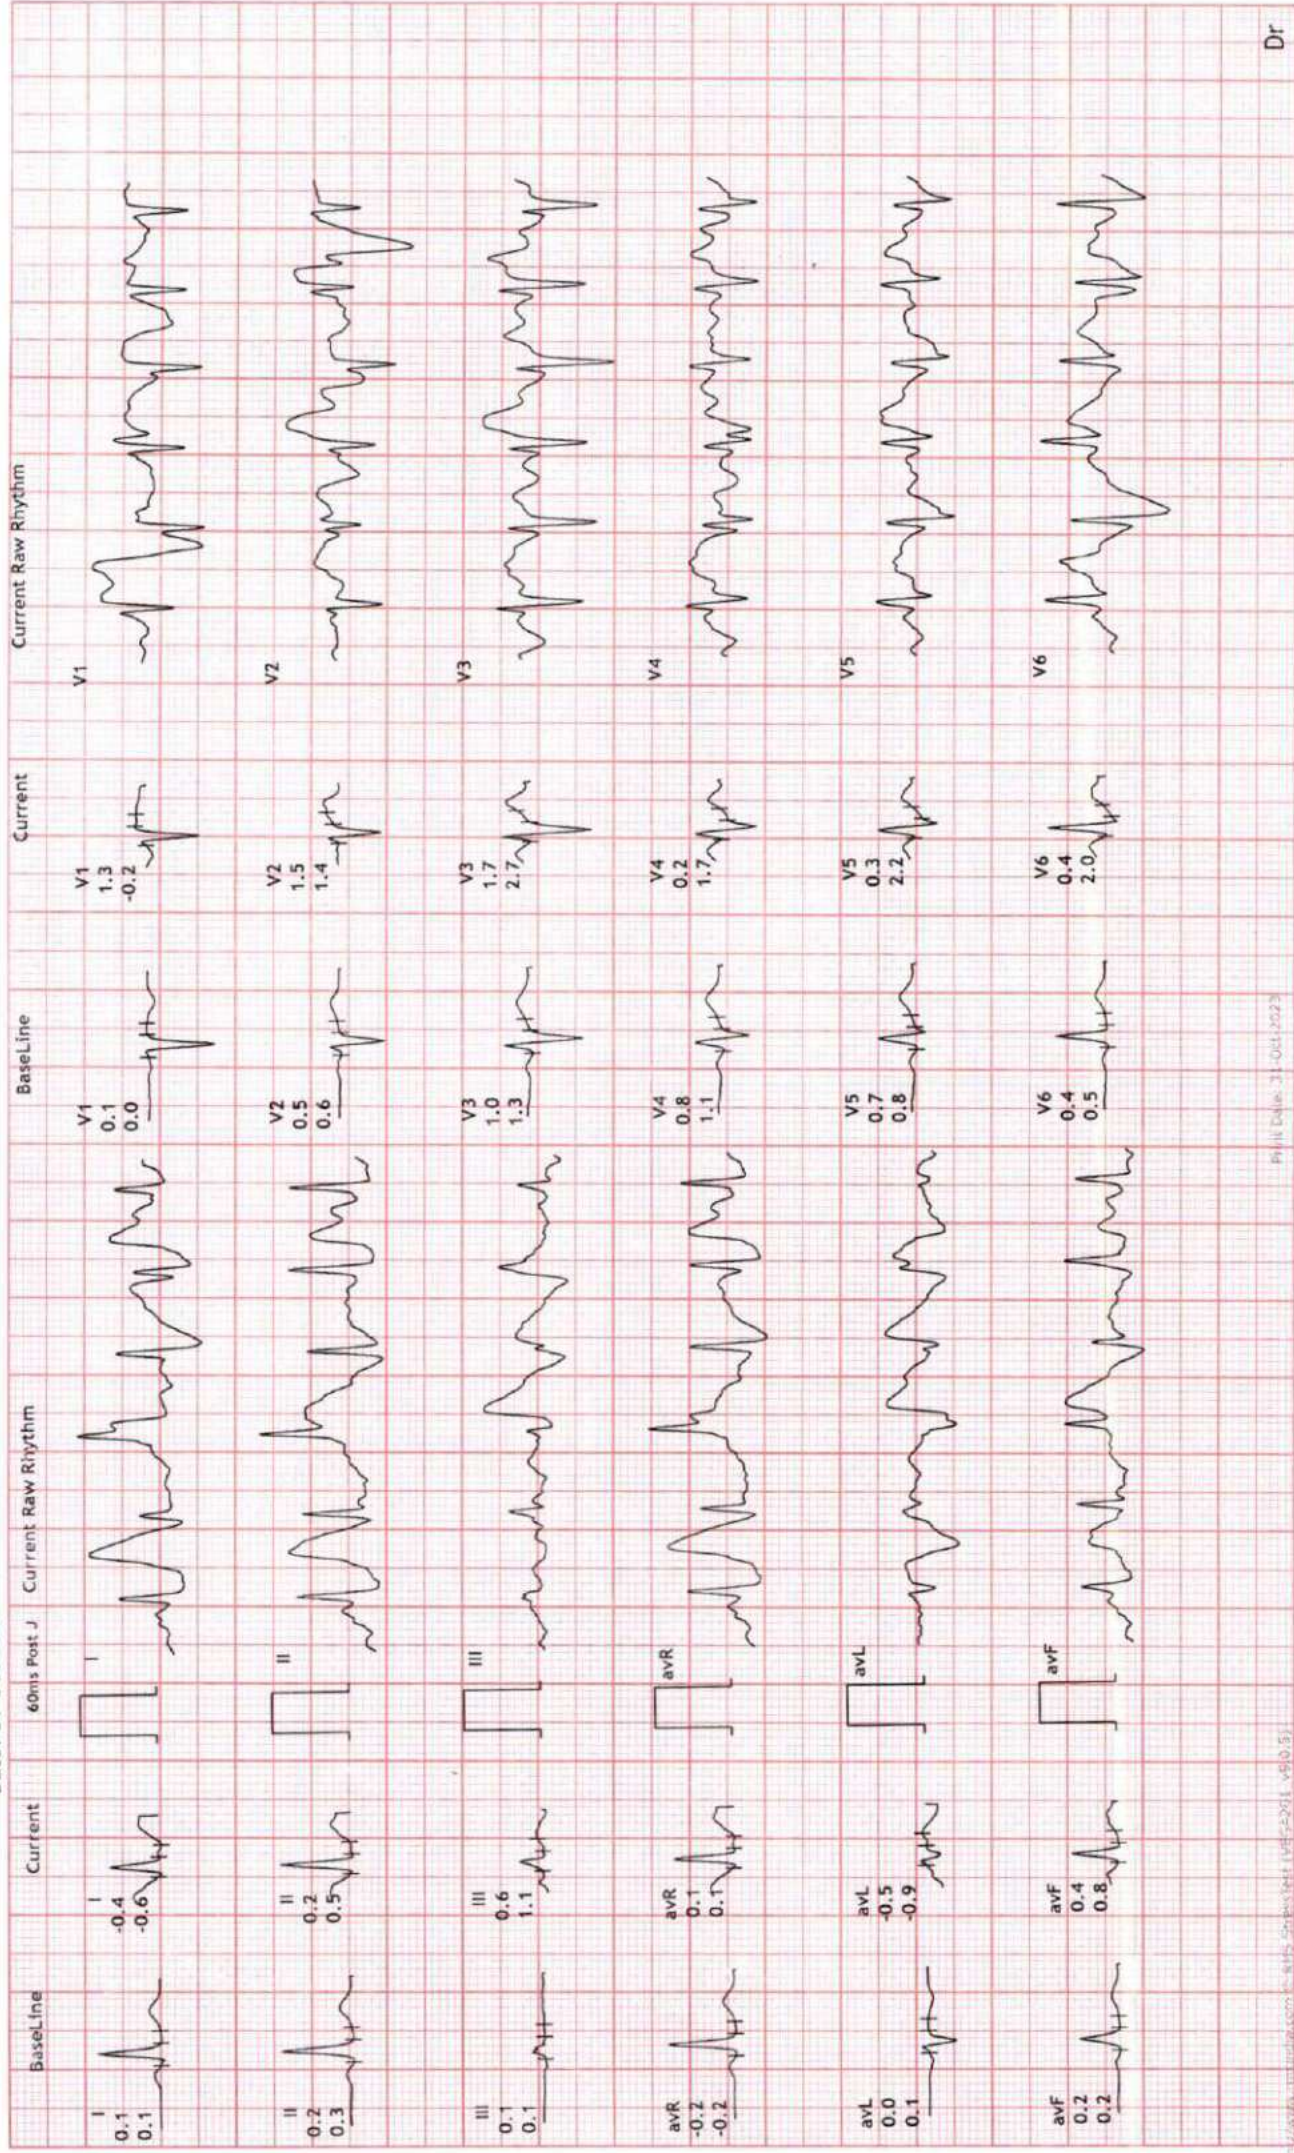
BaseLine

I
0.1
0.1

II
0.2
0.3

III
0.1
0.1

avR
-0.2
-0.2

avL
0.0
0.1

avF
0.2
0.2

Current

I
-0.4
-0.6

II
0.2
0.5

III
0.6
1.1

avR
0.1
0.1

avL
-0.5
-0.9

avF
0.4
0.8

60ms Post J

Current Raw Rhythm

I

II

III

avR

avL

avF

BaseLine

V1
0.1
0.0

V2
0.5
0.6

V3
1.0
1.3

V4
0.8
1.1

V5
0.7
0.8

V6
0.4
0.5

Current

V1
1.3
-0.2

V2
1.5
1.4

V3
1.7
2.7

V4
0.2
1.7

V5
0.3
2.2

V6
0.4
2.0

Current Raw Rhythm

V1

V2

V3

V4

V5

V6

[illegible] (v6.0.5)

Print Date: 31-Oct-2023

Dr